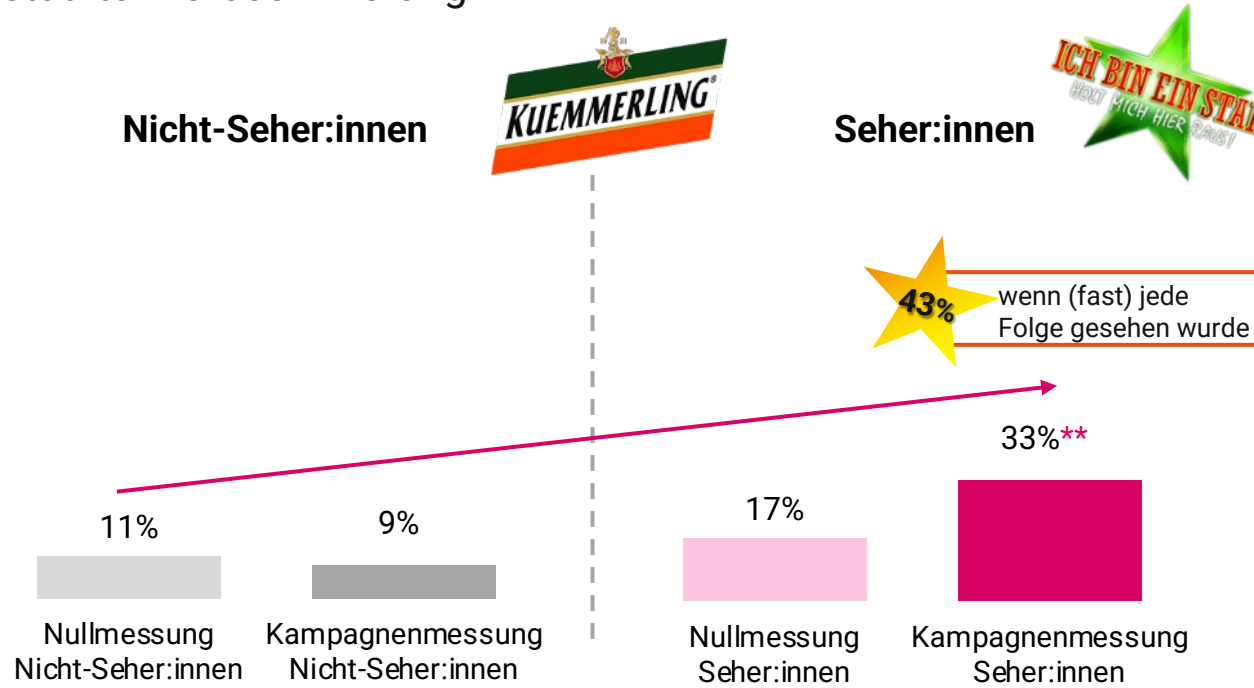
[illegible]

KUEMMERLING

ICH BIN EIN STA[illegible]
HOLT MICH HIER RAUS!

Nicht-Seher:innen

Seher:innen

43%

wenn (fast) jede Folge gesehen wurde

33%**

11%

9%

17%

Nullmessung Nicht-Seher:innen

Kampagnenmessung Nicht-Seher:innen

Nullmessung Seher:innen

Kampagnenmessung Seher:innen